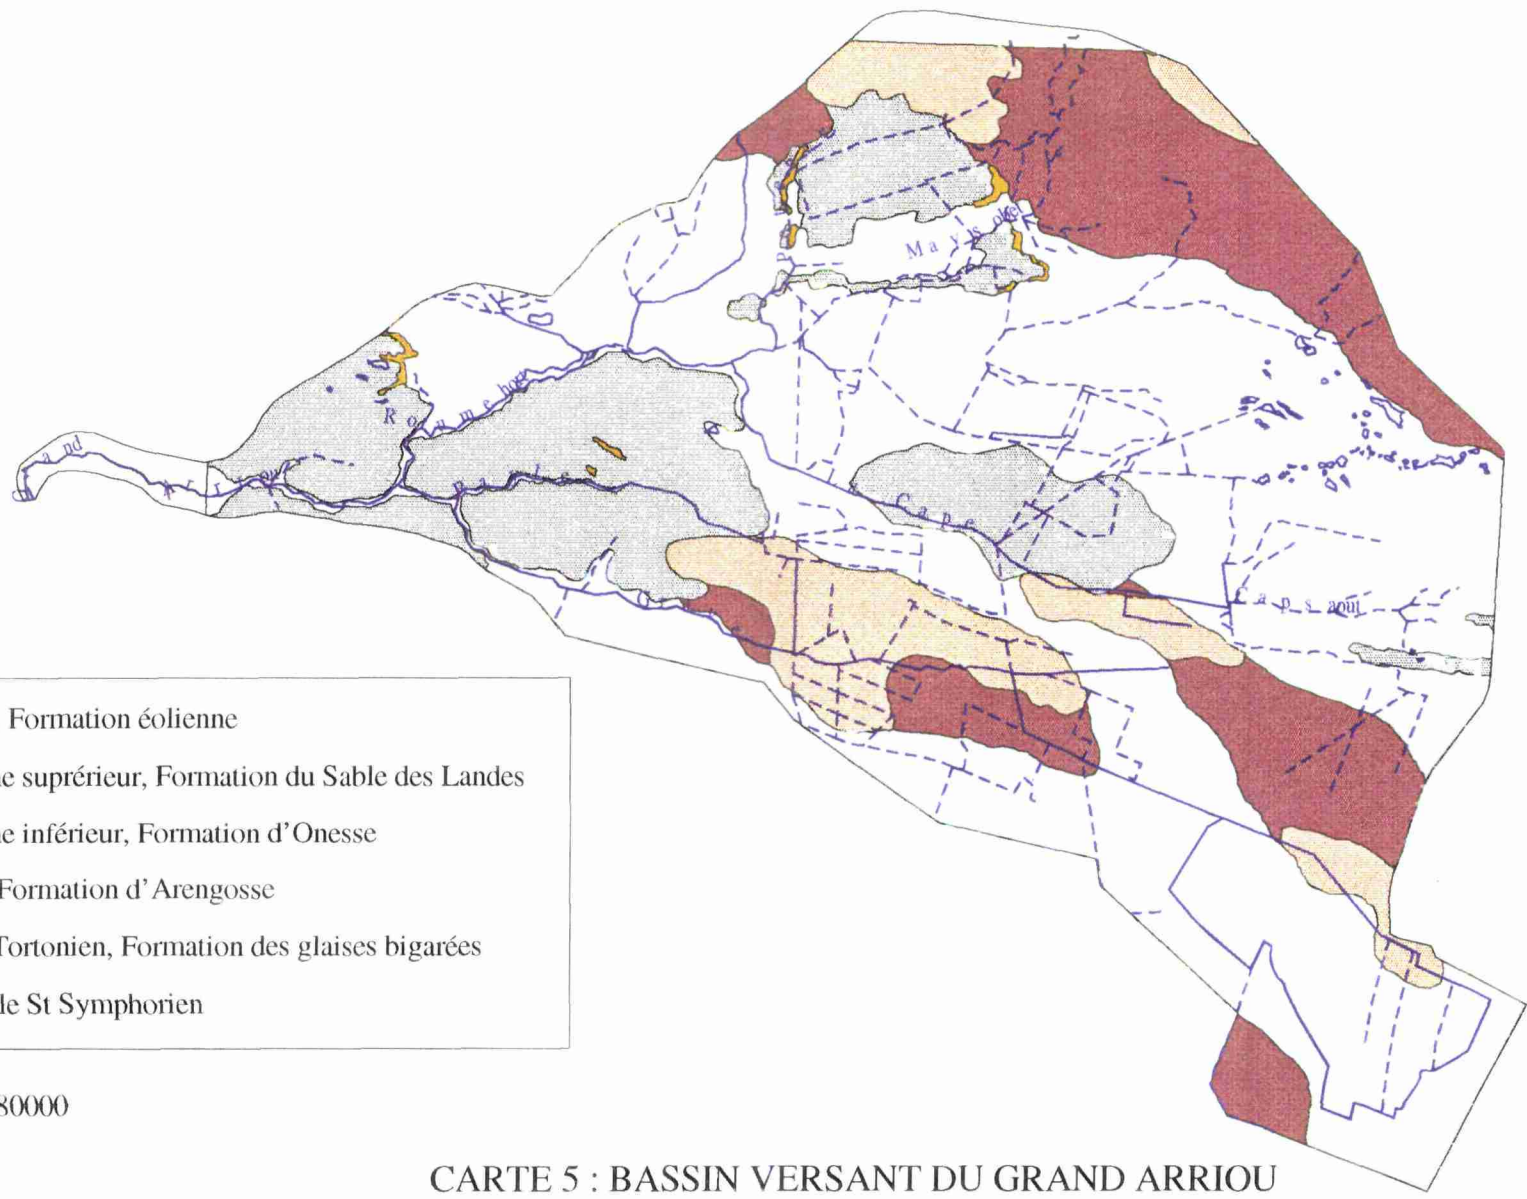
Mayssolle
Rommebos
Bahus
Capes
Capsaout
and
Arr

Formation éolienne
e suprérieur, Formation du Sable des Landes
e inférieur, Formation d'Onesse
Formation d'Arengosse
Tortonien, Formation des glaises bigarées
le St Symphorien

80000

CARTE 5 : BASSIN VERSANT DU GRAND ARRIOU